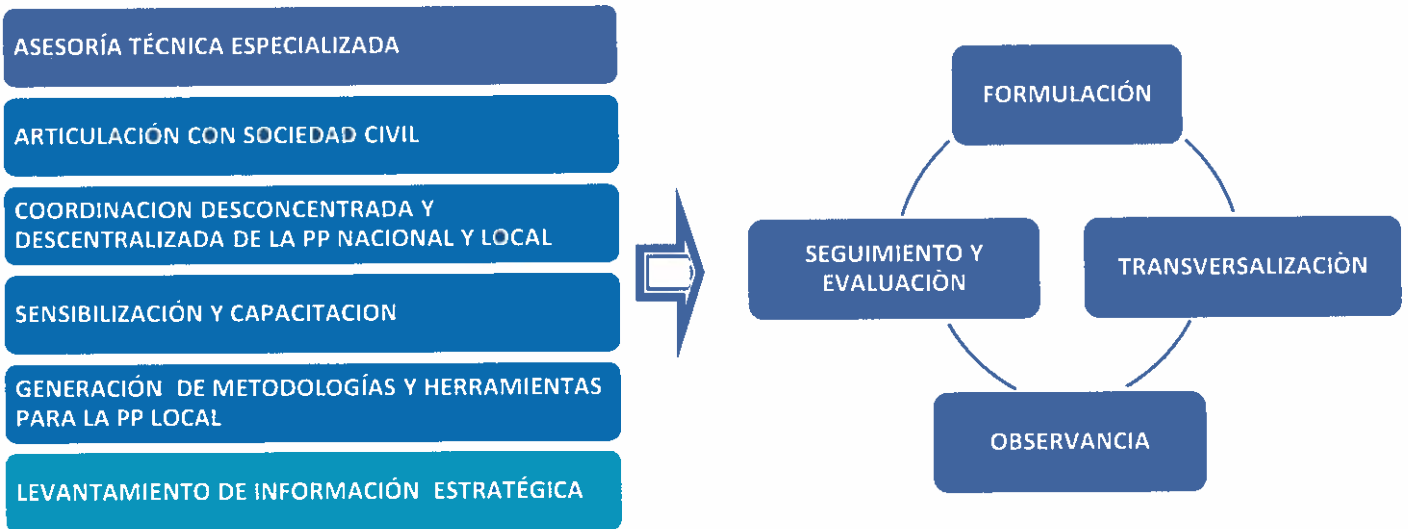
ASESORÍA TÉCNICA ESPECIALIZADA

ARTICULACIÓN CON SOCIEDAD CIVIL

COORDINACION DESCONCENTRADA Y DESCENTRALIZADA DE LA PP NACIONAL Y LOCAL

SENSIBILIZACIÓN Y CAPACITACION

GENERACIÓN DE METODOLOGÍAS Y HERRAMIENTAS PARA LA PP LOCAL

LEVANTAMIENTO DE INFORMACIÓN ESTRATÉGICA

FORMULACIÓN

SEGUIMIENTO Y EVALUACIÒN

TRANSVERSALIZACIÒN

OBSERVANCIA